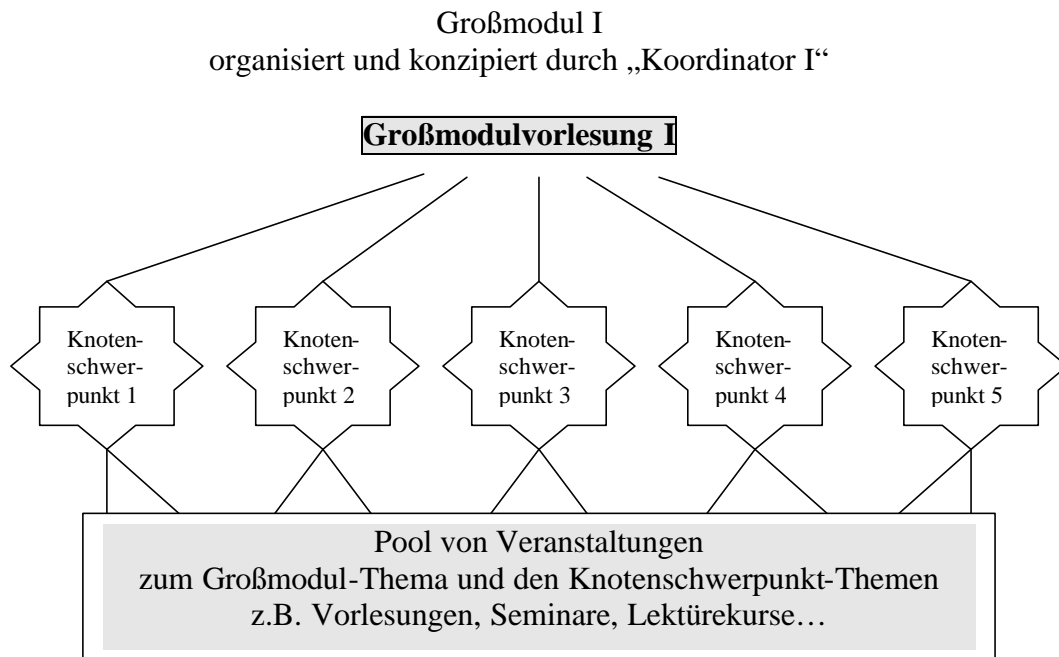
Großmodul I
organisiert und konzipiert durch „Koordinator I“

Großmodulvorlesung I

Knotenschwerpunkt 1

Knotenschwerpunkt 2

Knotenschwerpunkt 3

Knotenschwerpunkt 4

Knotenschwerpunkt 5

Pool von Veranstaltungen
zum Großmodul-Thema und den Knotenschwerpunkt-Themen
z.B. Vorlesungen, Seminare, Lektürekurse…